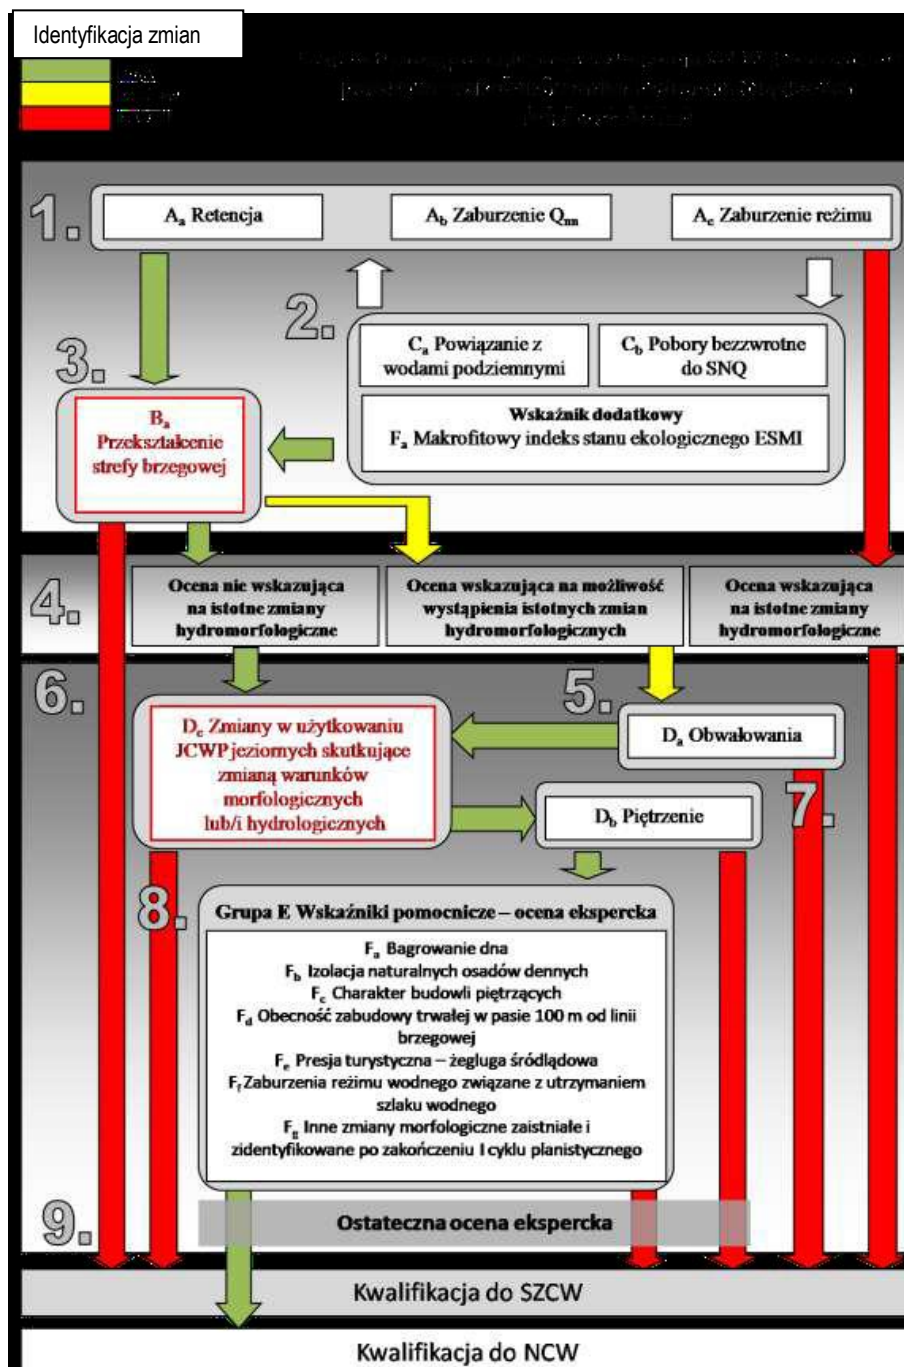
Identyfikacja zmian

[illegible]
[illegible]
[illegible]

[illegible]

1.
$A_a$ Retencja
$A_b$ Zaburzenie $Q_{nn}$
$A_c$ Zaburzenie reżimu

2.
$C_a$ Powiązanie z wodami podziemnymi
$C_b$ Pobory bezzwrotne do SNQ

Wskaźnik dodatkowy
$F_a$ Makrofitowy indeks stanu ekologicznego ESMI

3.
$B_a$ Przekształcenie strefy brzegowej

4.
Ocena nie wskazująca na istotne zmiany hydromorfologiczne
Ocena wskazująca na możliwość wystąpienia istotnych zmian hydromorfologicznych
Ocena wskazująca na istotne zmiany hydromorfologiczne

6.
5.
$D_c$ Zmiany w użytkowaniu JCWP jeziornych skutkujące zmianą warunków morfologicznych lub/i hydrologicznych
$D_a$ Obwałowania
$D_b$ Piętrzenie
7.

8.
Grupa E Wskaźniki pomocnicze – ocena ekspercka
$F_a$ Bagrowanie dna
$F_b$ Izolacja naturalnych osadów dennych
$F_c$ Charakter budowli piętrzących
$F_d$ Obecność zabudowy trwałej w pasie 100 m od linii brzegowej
$F_e$ Presja turystyczna – żegluga śródlądowa
$F_f$ Zaburzenia reżimu wodnego związane z utrzymaniem szlaku wodnego
$F_g$ Inne zmiany morfologiczne zaistniałe i zidentyfikowane po zakończeniu I cyklu planistycznego

9.
Ostateczna ocena ekspercka

Kwalifikacja do SZCW

Kwalifikacja do NCW